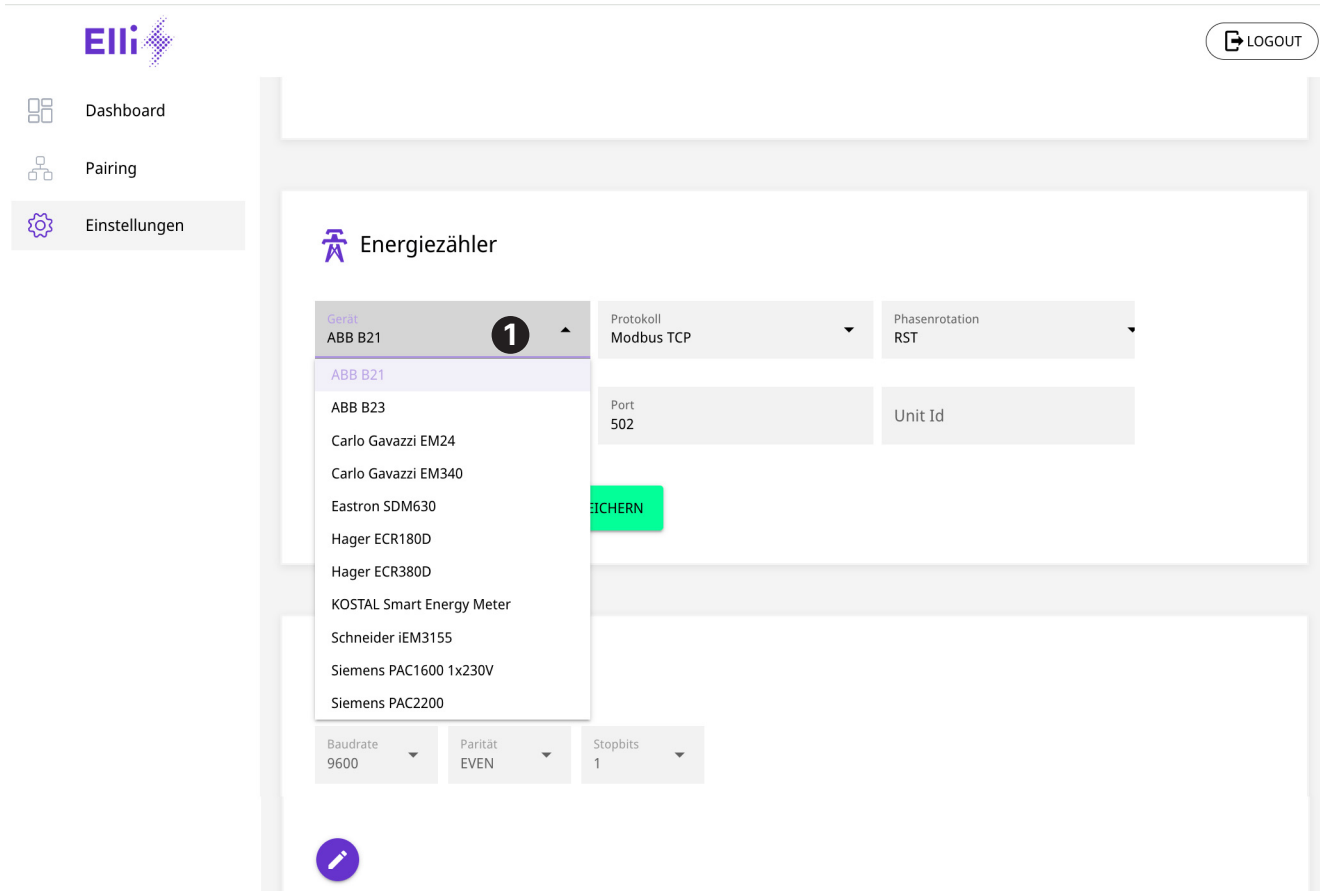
Elli

LOGOUT

Dashboard

Pairing

Einstellungen

Energiezähler

Gerät
ABB B21
1

Protokoll
Modbus TCP

Phasenrotation
RST

ABB B21
ABB B23
Carlo Gavazzi EM24
Carlo Gavazzi EM340
Eastron SDM630
Hager ECR180D
Hager ECR380D
KOSTAL Smart Energy Meter
Schneider iEM3155
Siemens PAC1600 1x230V
Siemens PAC2200

Port
502

Unit Id

EICHERN

Baudrate
9600

Parität
EVEN

Stopbits
1